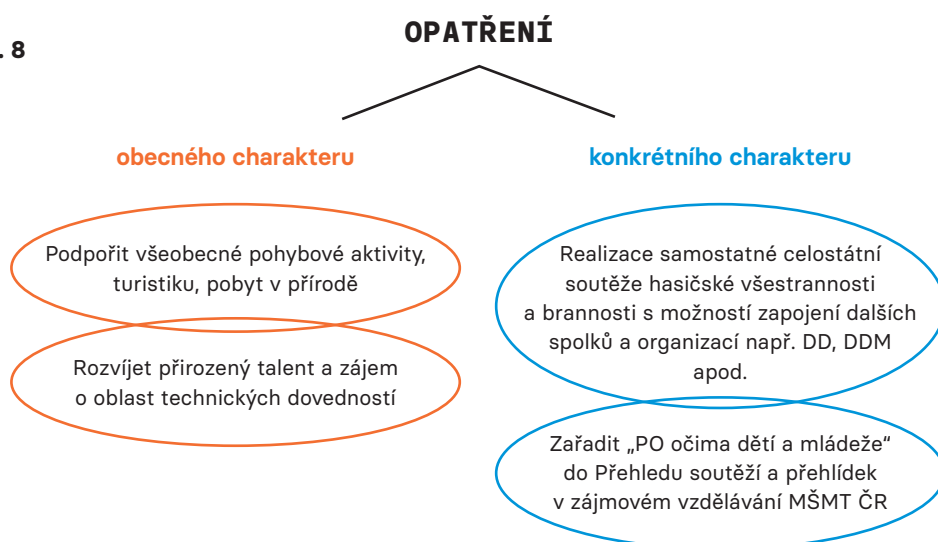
. 8

OPATŘENÍ

obecného charakteru

konkrétního charakteru

Podpořit všeobecné pohybové aktivity, turistiku, pobyt v přírodě

Rozvíjet přirozený talent a zájem o oblast technických dovedností

Realizace samostatné celostátní soutěže hasičské všestrannosti a brannosti s možností zapojení dalších spolků a organizací např. DD, DDM apod.

Zařadit „PO očima dětí a mládeže“ do Přehledu soutěží a přehlídek v zájmovém vzdělávání MŠMT ČR